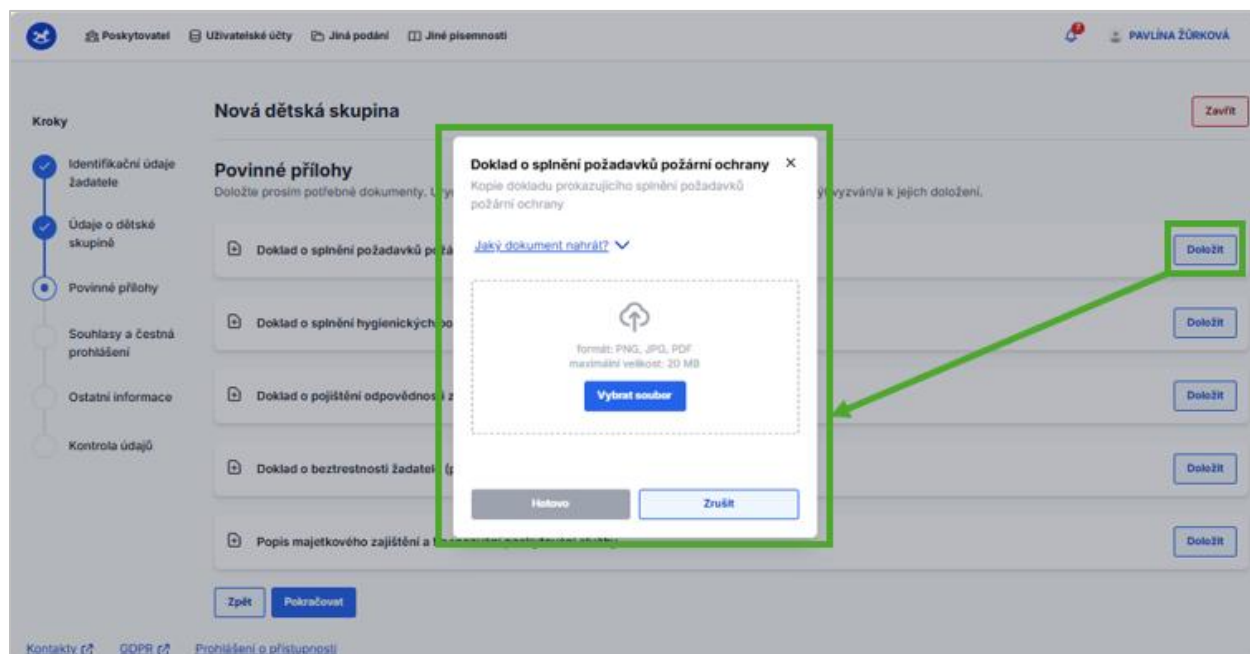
Poskytovatel Uživatelské účty Jiná podání Jiné písemnosti

PAVLÍNA ŽŮRKOVÁ

Kroky

Identifikační údaje žadatele

Údaje o dětské skupině

Povinné přílohy

Souhlasy a čestná prohlášení

Ostatní informace

Kontrola údajů

Nová dětská skupina

Zavřít

Povinné přílohy

Doložte prosím potřebné dokumenty. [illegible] vyzván/a k jejich doložení.

Doklad o splnění požadavků pož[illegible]

Doložit

Doklad o splnění hygienických po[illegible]

Doložit

Doklad o pojištění odpovědnosti z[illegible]

Doložit

Doklad o beztrestnosti žadatel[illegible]

Doložit

Popis majetkového zajištění a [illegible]

Doložit

Zpět Pokračovat

Doklad o splnění požadavků požární ochrany ×

Kopie dokladu prokazujícího splnění požadavků požární ochrany

Jaký dokument nahrát?

formát: PNG, JPG, PDF
maximální velikost: 20 MB

Vybrat soubor

Hotovo Zrušit

Kontakty GDPR Prohlášení o přístupnosti